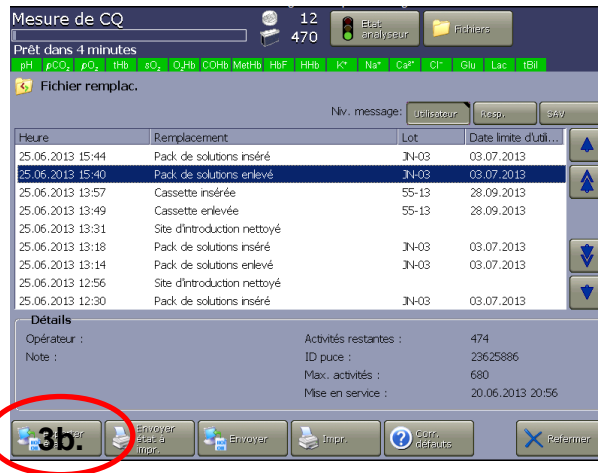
Mesure de CQ
12
470
État analyseur
Fichiers
Prêt dans 4 minutes
pH $pCO_2$ $pO_2$ tHb $sO_2$ $O_2Hb$ COHb MetHb HbF HHb $K^+$ $Na^+$ $Ca^{2+}$ $Cl^-$ Glu Lac tBil

Fichier remplac.

Niv. message: Utilisateur Resp. SAV

| Heure | Remplacement | Lot | Date limite d'utili... |
|---|---|---|---|
| 25.06.2013 15:44 | Pack de solutions inséré | JN-03 | 03.07.2013 |
| 25.06.2013 15:40 | Pack de solutions enlevé | JN-03 | 03.07.2013 |
| 25.06.2013 13:57 | Cassette insérée | 55-13 | 28.09.2013 |
| 25.06.2013 13:49 | Cassette enlevée | 55-13 | 28.09.2013 |
| 25.06.2013 13:31 | Site d'introduction nettoyé | | |
| 25.06.2013 13:18 | Pack de solutions inséré | JN-03 | 03.07.2013 |
| 25.06.2013 13:14 | Pack de solutions enlevé | JN-03 | 03.07.2013 |
| 25.06.2013 12:56 | Site d'introduction nettoyé | | |
| 25.06.2013 12:30 | Pack de solutions inséré | JN-03 | 03.07.2013 |

Détails
Opérateur :
Note :
Activités restantes : 474
ID puce : 23625886
Max. activités : 680
Mise en service : 20.06.2013 20:56

3b. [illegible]er
Envoyer état à impr.
Envoyer
Impr.
Corr. défauts
Refermer